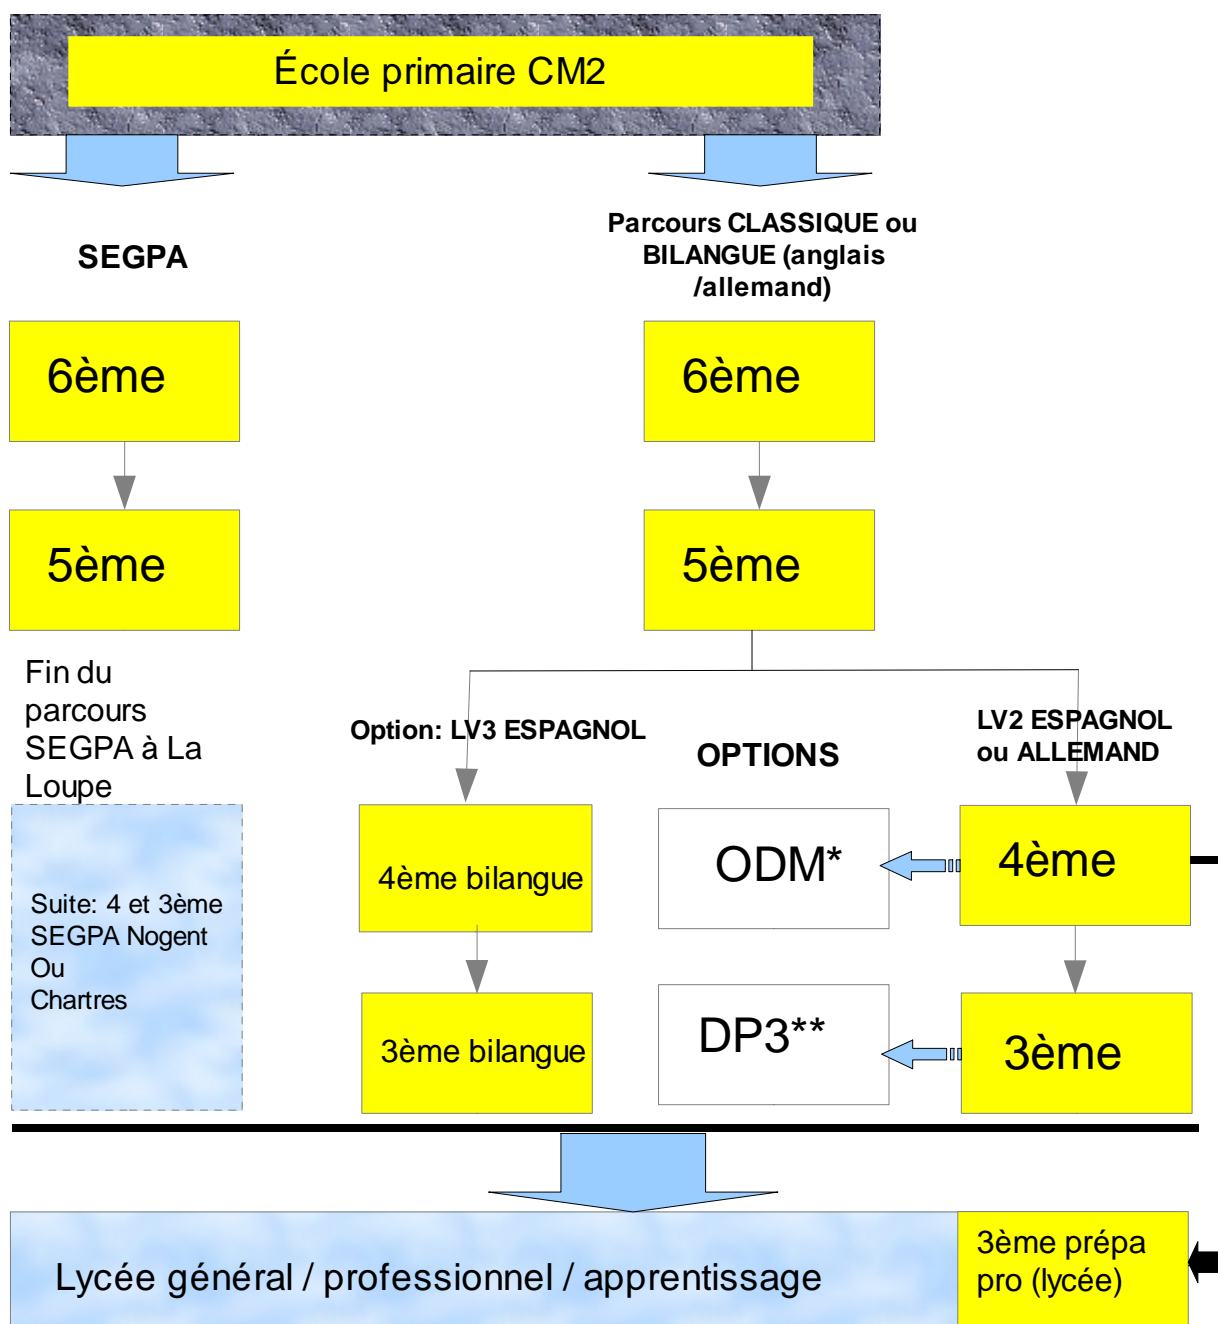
École primaire CM2

SEGPA

Parcours CLASSIQUE ou BILANGUE (anglais /allemand)

6ème

6ème

5ème

5ème

Fin du parcours SEGPA à La Loupe

Suite: 4 et 3ème SEGPA Nogent Ou Chartres

Option: LV3 ESPAGNOL

OPTIONS

LV2 ESPAGNOL ou ALLEMAND

4ème bilangue

ODM*

4ème

3ème bilangue

DP3**

3ème

Lycée général / professionnel / apprentissage

3ème prépa pro (lycée)